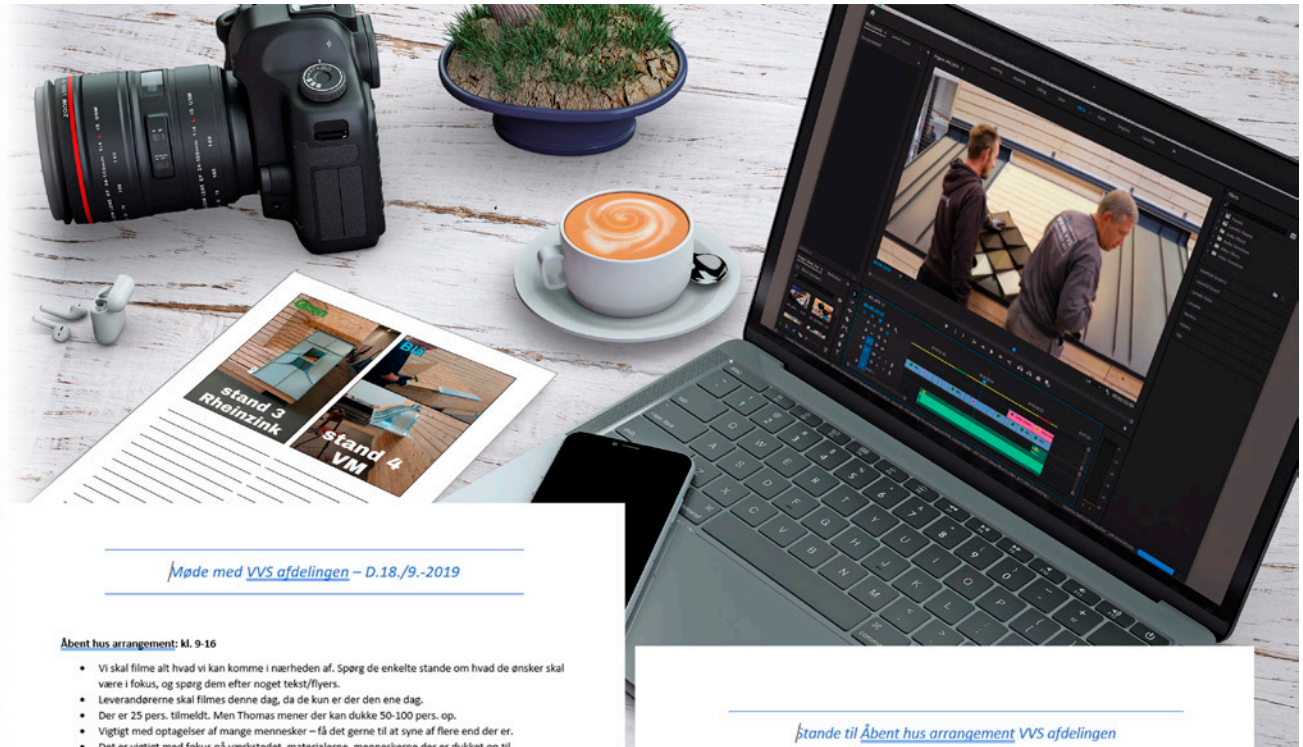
Grøn

Blå

stand 3
Rheinzink

stand 4
VM

Møde med VVS afdelingen – D.18./9.-2019

Åbent hus arrangement: kl. 9-16

- Vi skal filme alt hvad vi kan komme i nærheden af. Spørg de enkelte stande om hvad de ønsker skal være i fokus, og spørg dem efter noget tekst/flyers.
- Leverandørerne skal filmes denne dag, da de kun er der den ene dag.
- Der er 25 pers. tilmeldt. Men Thomas mener der kan dukke 50-100 pers. op.
- Vigtigt med optagelser af mange mennesker – få det gerne til at syne af flere end der er.
- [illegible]

Stande til Åbent hus arrangement VVS afdelingen